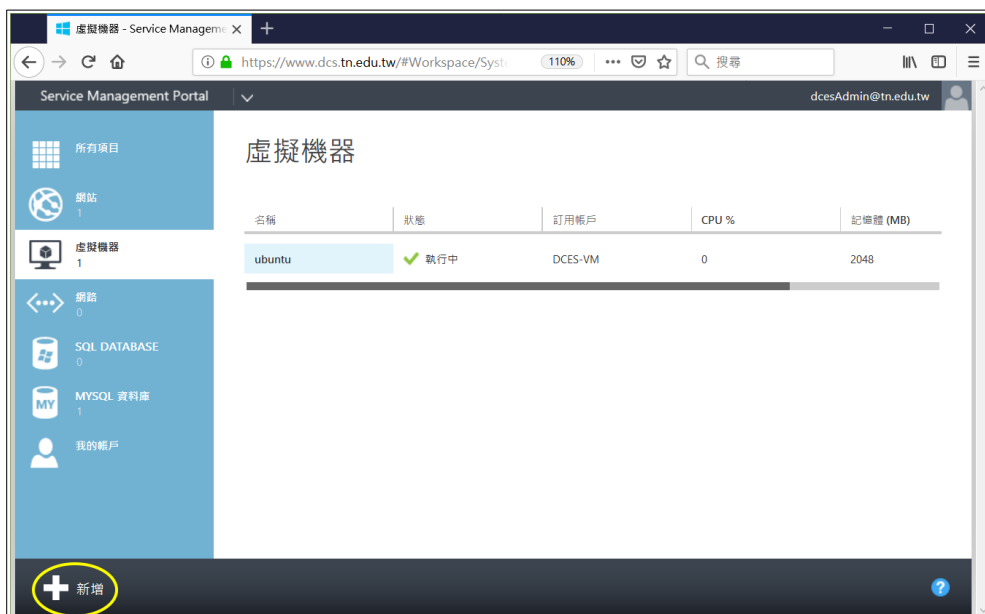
虛擬機器 - Service Manageme ✕ +

https://www.dcs.tn.edu.tw/#Workspace/Syst 110% ••• 搜尋

Service Management Portal dcesAdmin@tn.edu.tw

所有項目

網站
1

虛擬機器
1

網路
0

SQL DATABASE
0

MYSQL 資料庫
1

我的帳戶

虛擬機器

| 名稱 | 狀態 | 訂用帳戶 | CPU % | 記憶體 (MB) |
|---|---|---|---|---|
| ubuntu | 執行中 | DCES-VM | 0 | 2048 |

新增

?